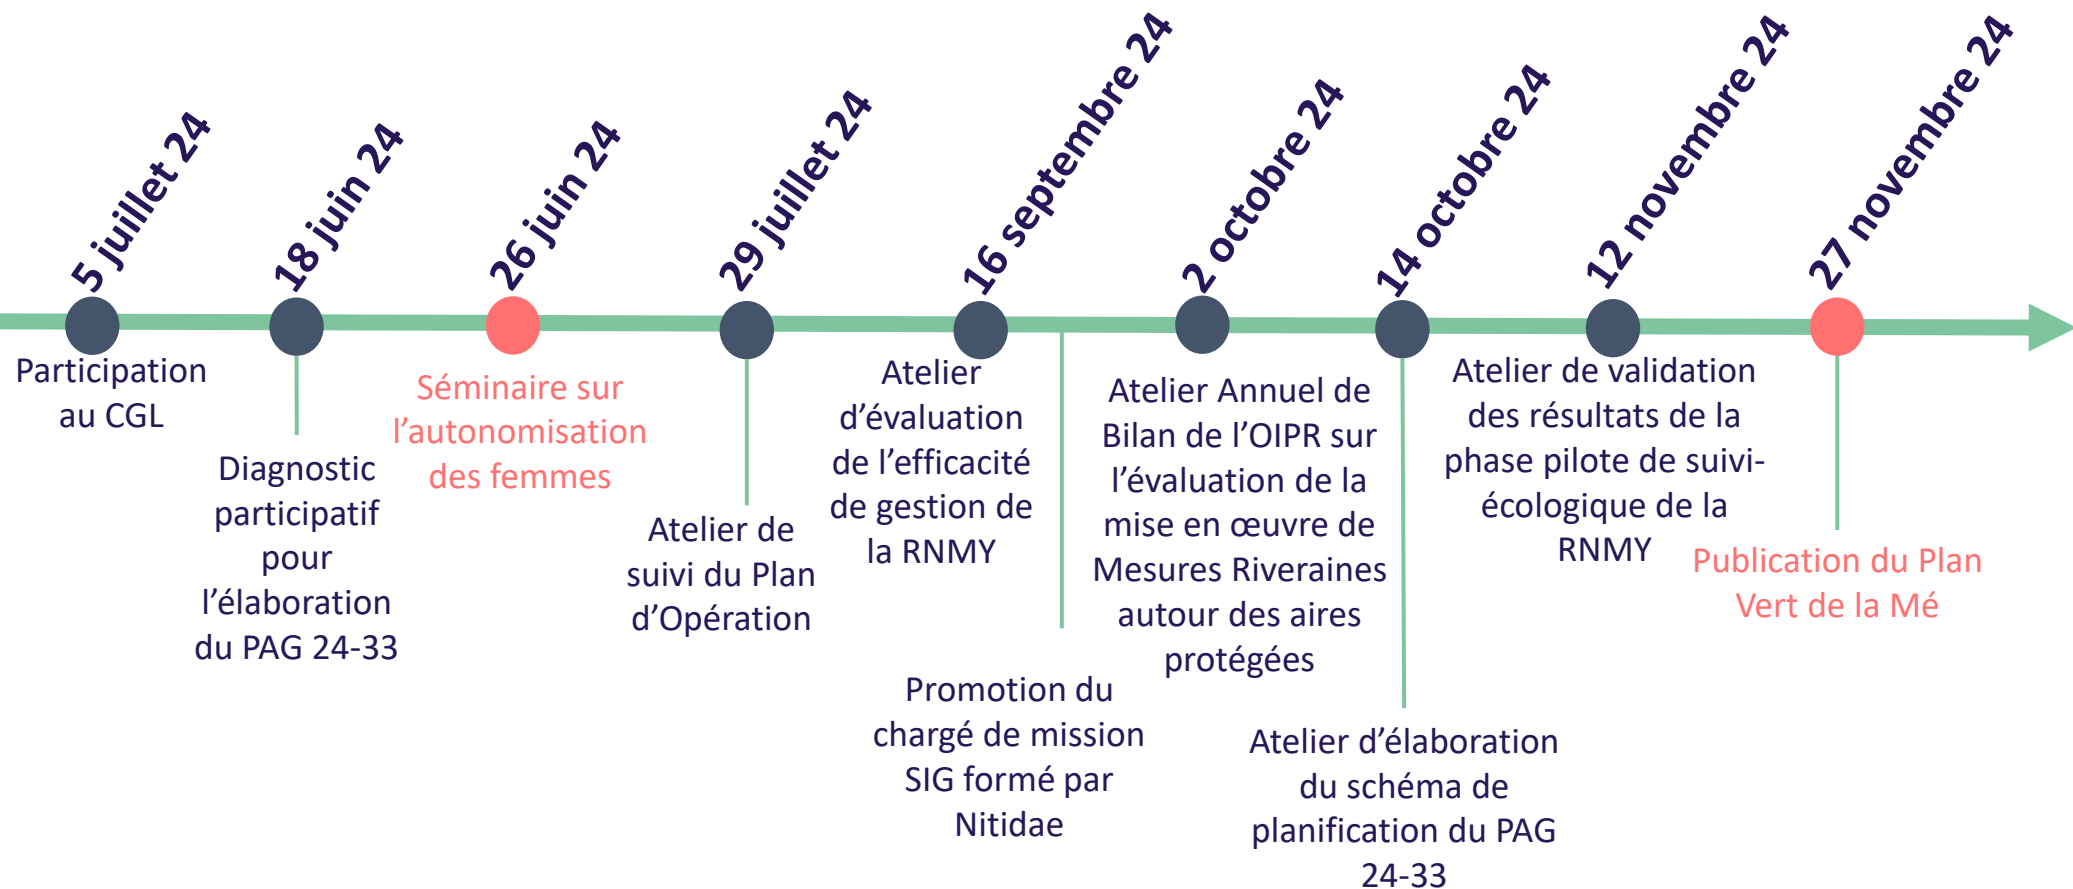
5 juillet 24
18 juin 24
26 juin 24
29 juillet 24
16 septembre 24
2 octobre 24
14 octobre 24
12 novembre 24
27 novembre 24

Participation au CGL

Diagnostic participatif pour l’élaboration du PAG 24-33

Séminaire sur l’autonomisation des femmes

Atelier de suivi du Plan d’Opération

Atelier d’évaluation de l’efficacité de gestion de la RNMY

Promotion du chargé de mission SIG formé par Nitidae

Atelier Annuel de Bilan de l’OIPR sur l’évaluation de la mise en œuvre de Mesures Riveraines autour des aires protégées

Atelier d’élaboration du schéma de planification du PAG 24-33

Atelier de validation des résultats de la phase pilote de suivi-écologique de la RNMY

Publication du Plan Vert de la Mé